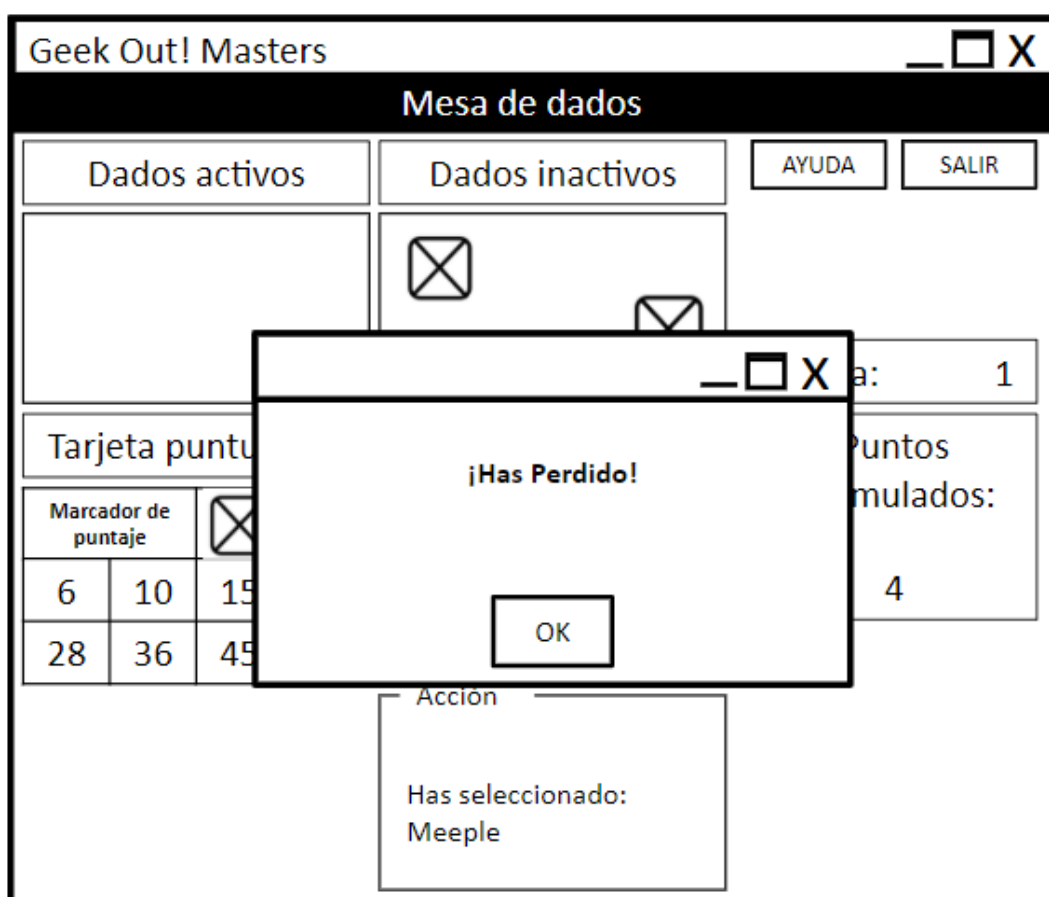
Geek Out! Masters

_ □ X

Mesa de dados

Dados activos

Dados inactivos

AYUDA

SALIR

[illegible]a: 1

Tarjeta puntu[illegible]

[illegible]Puntos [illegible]mulados:

4

| Marcador de puntaje | | |
|---|---|---|
| 6 | 10 | 15 |
| 28 | 36 | 45 |

_ □ X

¡Has Perdido!

OK

Acción

Has seleccionado: Meeple